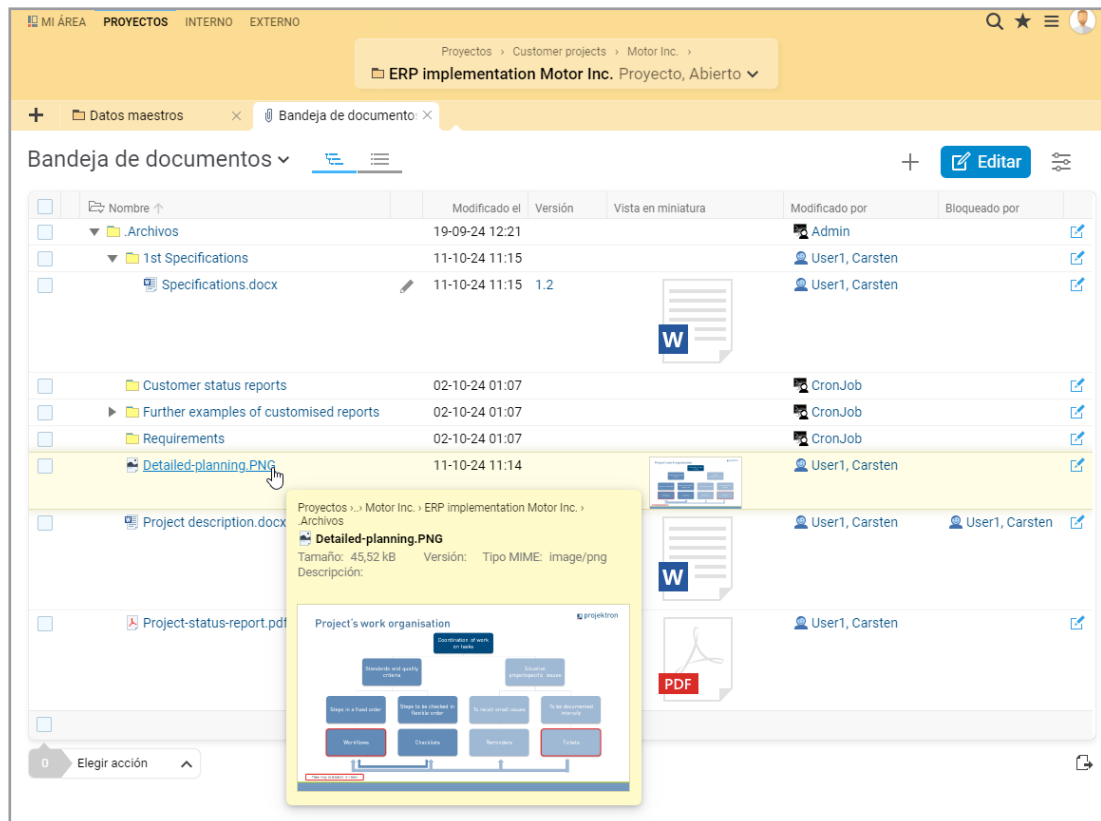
MI ÁREA PROYECTOS INTERNO EXTERNO

Proyectos › Customer projects › Motor Inc. ›
ERP implementation Motor Inc. Proyecto, Abierto

+ Datos maestros × Bandeja de documento ×

Bandeja de documentos

Editar

| Nombre ↑ | Modificado el | Versión | Vista en miniatura | Modificado por | Bloqueado por |
|---|---|---|---|---|---|
| .Archivos | 19-09-24 12:21 | | | Admin | |
| 1st Specifications | 11-10-24 11:15 | | | User1, Carsten | |
| Specifications.docx | 11-10-24 11:15 | 1.2 | W | User1, Carsten | |
| Customer status reports | 02-10-24 01:07 | | | CronJob | |
| Further examples of customised reports | 02-10-24 01:07 | | | CronJob | |
| Requirements | 02-10-24 01:07 | | | CronJob | |
| Detailed-planning.PNG | 11-10-24 11:14 | | | User1, Carsten | |
| Project description.docx | | | W | User1, Carsten | User1, Carsten |
| Project-status-report.pdf | | | PDF | User1, Carsten | |

Proyectos ›..› Motor Inc. › ERP implementation Motor Inc. › .Archivos
Detailed-planning.PNG
Tamaño: 45,52 kB Versión: Tipo MIME: image/png
Descripción:

Project's work organisation
projektron
Coordination of work on tasks
Standards and quality criteria
Solution proposals/to issues
Steps in a fixed order
Steps to be checked in flexible order
To record small issues
To be documented intervals
Workflows
Checklists
Reminders
Tickets

0 Elegir acción